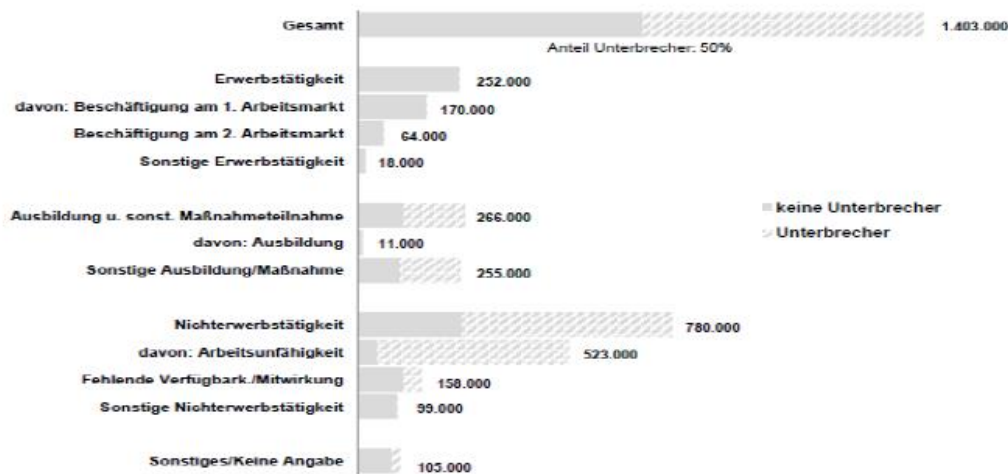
Gesamt
1.403.000
Anteil Unterbrecher: 50%

Erwerbstätigkeit
252.000
davon: Beschäftigung am 1. Arbeitsmarkt
170.000
Beschäftigung am 2. Arbeitsmarkt
64.000
Sonstige Erwerbstätigkeit
18.000

Ausbildung u. sonst. Maßnahmeteilnahme
266.000
davon: Ausbildung
11.000
Sonstige Ausbildung/Maßnahme
255.000

keine Unterbrecher
Unterbrecher

Nichterwerbstätigkeit
780.000
davon: Arbeitsunfähigkeit
523.000
Fehlende Verfügbark./Mitwirkung
158.000
Sonstige Nichterwerbstätigkeit
99.000

Sonstiges/Keine Angabe
105.000